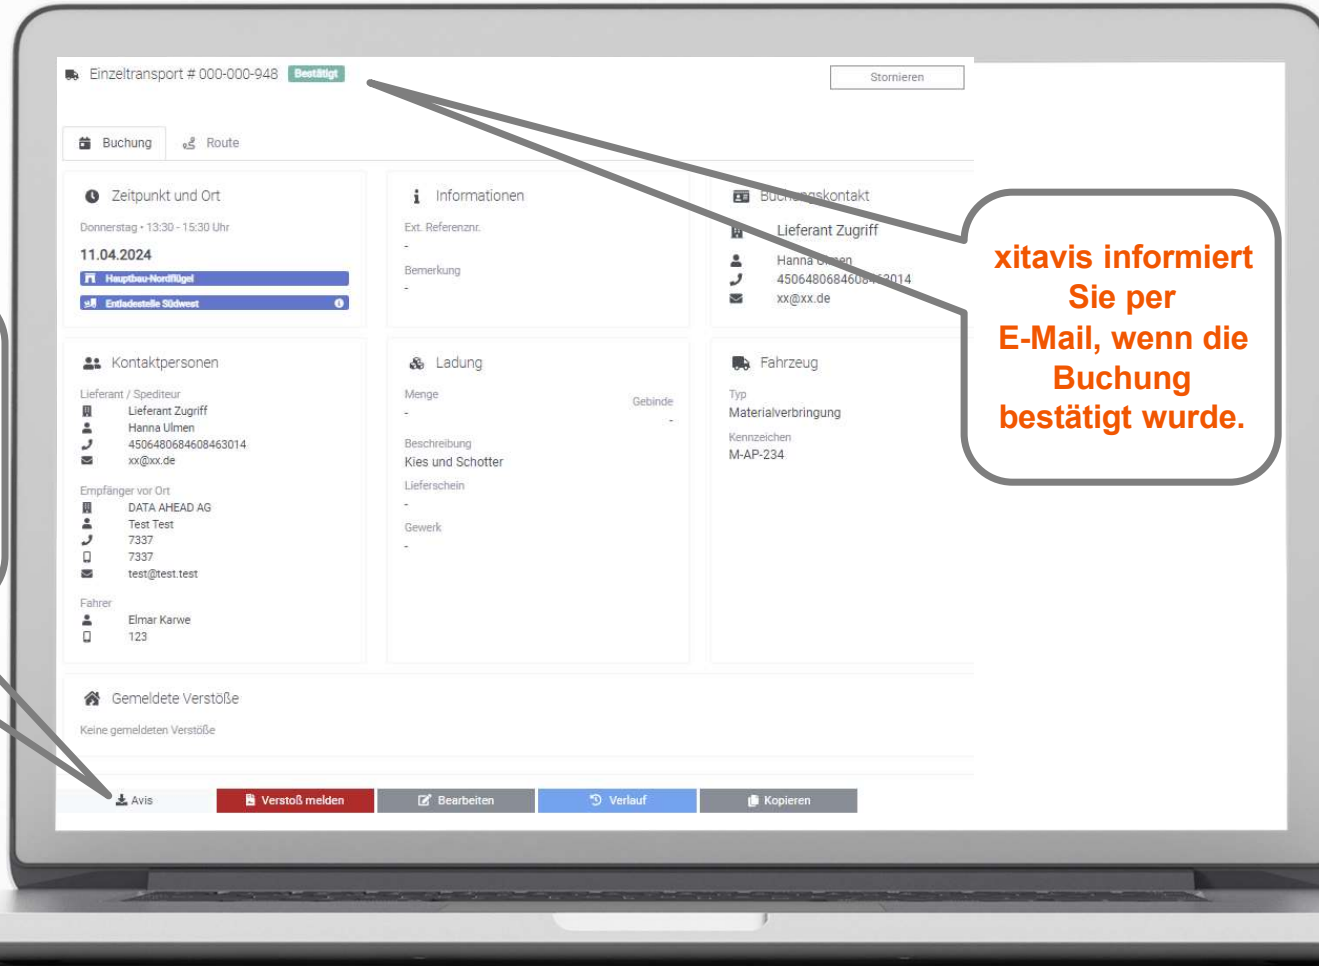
Einzeltransport # 000-000-948 Bestätigt

Stornieren

Buchung Route

Zeitpunkt und Ort

Donnerstag • 13:30 - 15:30 Uhr

11.04.2024

Hauptbau-Nordflügel

Entladestelle Südwest

Informationen

Ext. Referenznr.

-

Bemerkung

-

Bu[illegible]kontakt

Lieferant Zugriff

Hanna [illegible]

45064806846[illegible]014

xx@xx.de

Kontaktpersonen

Lieferant / Spediteur

Lieferant Zugriff

Hanna Ulmen

4506480684608463014

xx@xx.de

Empfänger vor Ort

DATA AHEAD AG

Test Test

7337

7337

test@test.test

Fahrer

Elmar Karwe

123

Ladung

Menge

-

Gebinde

-

Beschreibung

Kies und Schotter

Lieferschein

-

Gewerk

-

Fahrzeug

Typ

Materialverbringung

Kennzeichen

M-AP-234

xitavis informiert Sie per E-Mail, wenn die Buchung bestätigt wurde.

Gemeldete Verstöße

Keine gemeldeten Verstöße

Avis

Verstoß melden

Bearbeiten

Verlauf

Kopieren